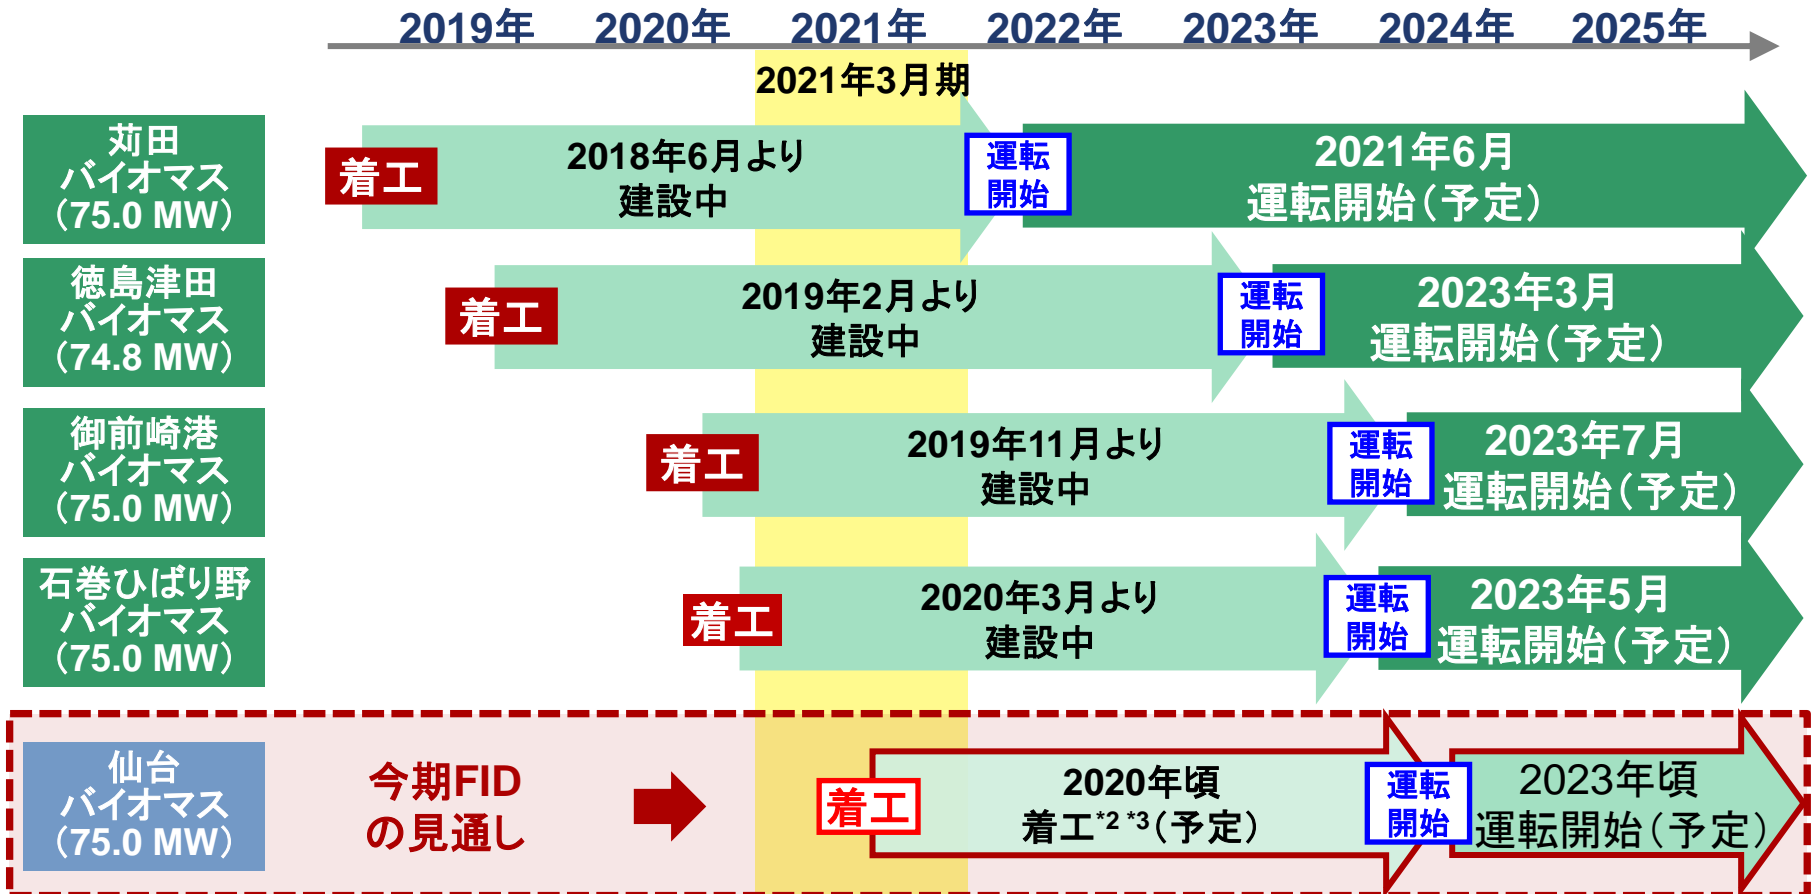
2019年 2020年 2021年 2022年 2023年 2024年 2025年

2021年3月期

苅田
バイオマス
(75.0 MW)

着工

2018年6月より
建設中

運転
開始

2021年6月
運転開始(予定)

徳島津田
バイオマス
(74.8 MW)

着工

2019年2月より
建設中

運転
開始

2023年3月
運転開始(予定)

御前崎港
バイオマス
(75.0 MW)

着工

2019年11月より
建設中

運転
開始

2023年7月
運転開始(予定)

石巻ひばり野
バイオマス
(75.0 MW)

着工

2020年3月より
建設中

運転
開始

2023年5月
運転開始(予定)

仙台
バイオマス
(75.0 MW)

今期FID
の見通し

着工

2020年頃
着工$^{*2}$ $^{*3}$(予定)

運転
開始

2023年頃
運転開始(予定)